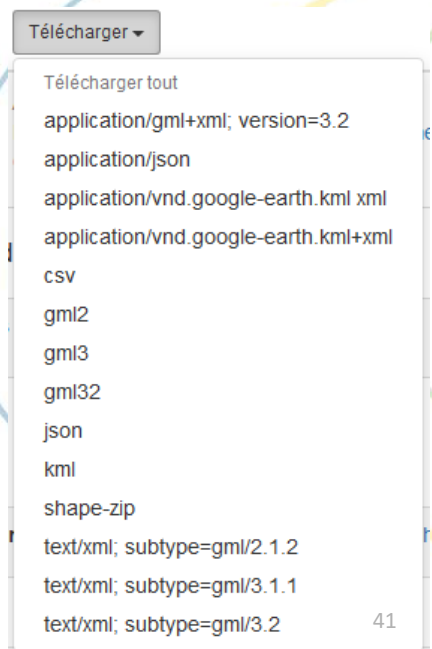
Télécharger ▾

Télécharger tout
application/gml+xml; version=3.2
application/json
application/vnd.google-earth.kml xml
application/vnd.google-earth.kml+xml
csv
gml2
gml3
gml32
json
kml
shape-zip
text/xml; subtype=gml/2.1.2
text/xml; subtype=gml/3.1.1
text/xml; subtype=gml/3.2

41